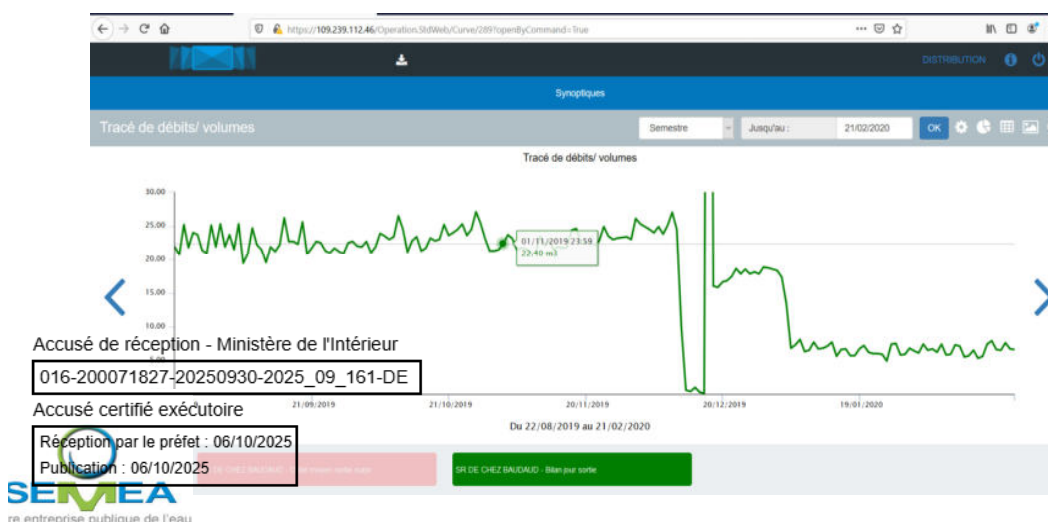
https://109.239.112.46/Operation.StdWeb/Curve/289?openByCommand=True

DISTRIBUTION

Synoptiques

Tracé de débits/ volumes

Semestre

Jusqu'au :

21/02/2020

OK

Tracé de débits/ volumes

30.00

25.00

20.00

15.00

10.00

01/11/2019 23:59
22.40 m3

21/09/2019

21/10/2019

20/11/2019

20/12/2019

19/01/2020

Du 22/08/2019 au 21/02/2020

Accusé de réception - Ministère de l'Intérieur

016-200071827-20250930-2025_09_161-DE

Accusé certifié exécutoire

Réception par le préfet : 06/10/2025

Publication : 06/10/2025

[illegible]

SR DE CHEZ BAUDAUD - Bilan jour sortie

SEMEA

re entreprise publique de l'eau